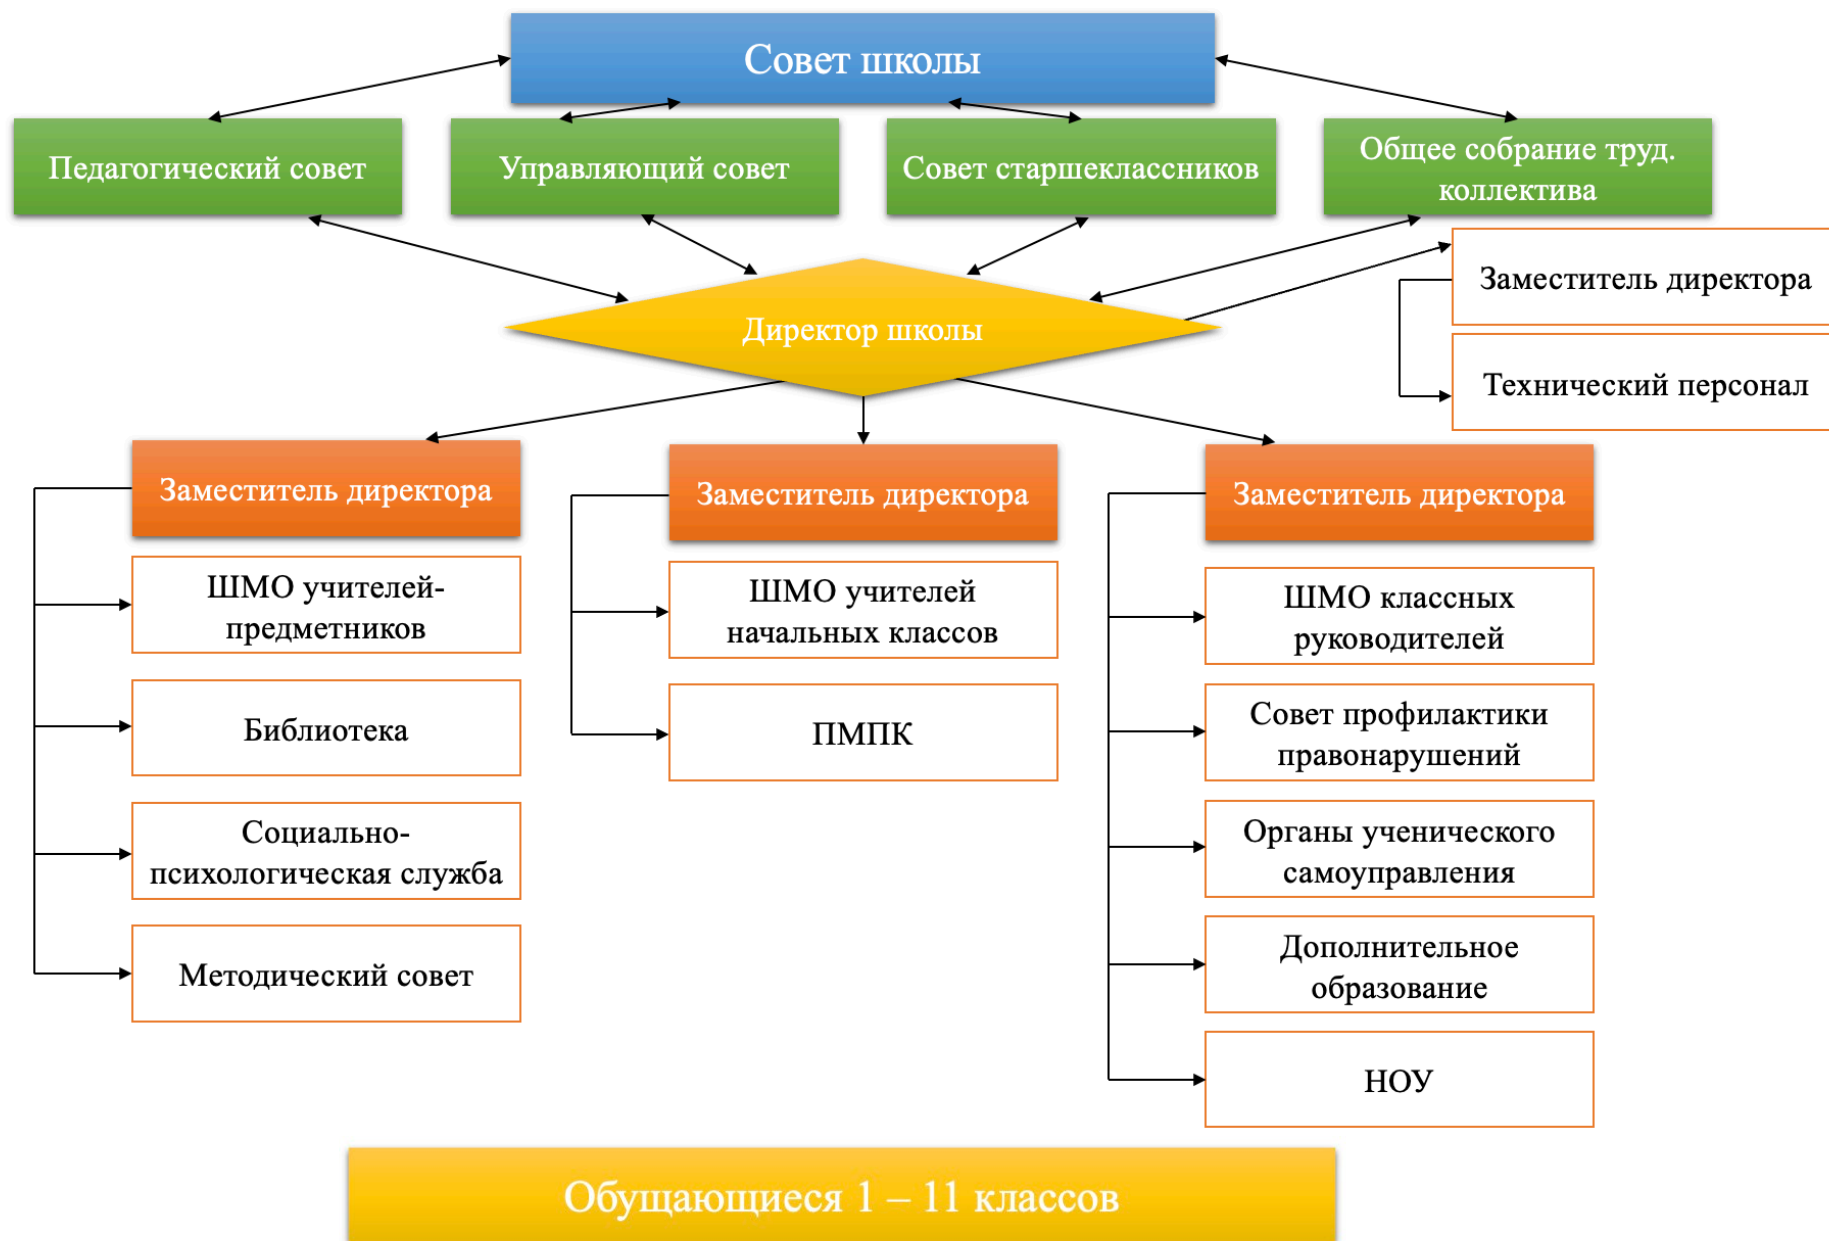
Совет школы

Педагогический совет

Управляющий совет

Совет старшеклассников

Общее собрание труд. коллектива

Директор школы

Заместитель директора

Технический персонал

Заместитель директора

ШМО учителей-предметников

Библиотека

Социально-психологическая служба

Методический совет

Заместитель директора

ШМО учителей начальных классов

ПМПК

Заместитель директора

ШМО классных руководителей

Совет профилактики правонарушений

Органы ученического самоуправления

Дополнительное образование

НОУ

Обущающиеся 1 – 11 классов